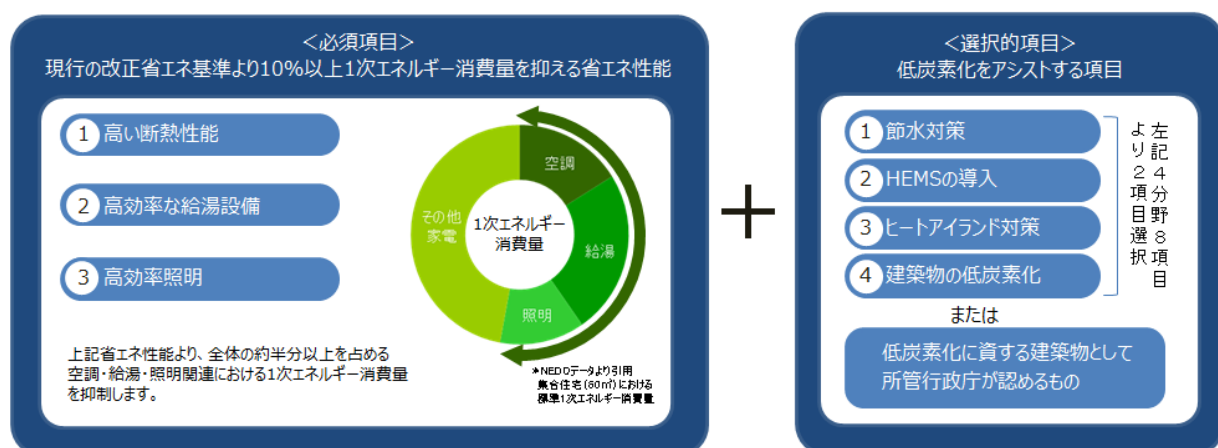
＜必須項目＞
現行の改正省エネ基準より10％以上1次エネルギー消費量を抑える省エネ性能

1 高い断熱性能

2 高効率な給湯設備

3 高効率照明

空調
給湯
照明
その他家電
1次エネルギー消費量

上記省エネ性能より、全体の約半分以上を占める空調・給湯・照明関連における1次エネルギー消費量を抑制します。

＊NEDOデータより引用 集合住宅（80㎡）における標準1次エネルギー消費量

＋

＜選択的項目＞
低炭素化をアシストする項目

1 節水対策
2 HEMSの導入
3 ヒートアイランド対策
4 建築物の低炭素化

左記4分野8項目より2項目選択

または

低炭素化に資する建築物として所管行政庁が認めるもの